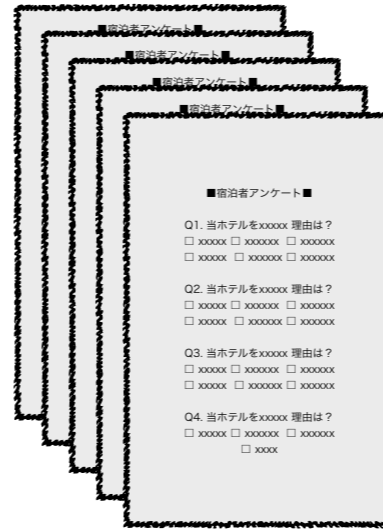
■宿泊者アンケート■

■宿泊者アンケート■

■宿泊者アンケート■

■宿泊者アンケート■

■宿泊者アンケート■

Q1. 当ホテルをxxxxx 理由は？
□ xxxxx □ xxxxxx □ xxxxxx
□ xxxxx □ xxxxxx □ xxxxxx

Q2. 当ホテルをxxxxx 理由は？
□ xxxxx □ xxxxxx □ xxxxxx
□ xxxxx □ xxxxxx □ xxxxxx

Q3. 当ホテルをxxxxx 理由は？
□ xxxxx □ xxxxxx □ xxxxxx
□ xxxxx □ xxxxxx □ xxxxxx

Q4. 当ホテルをxxxxx 理由は？
□ xxxxx □ xxxxxx □ xxxxxx
□ xxxx